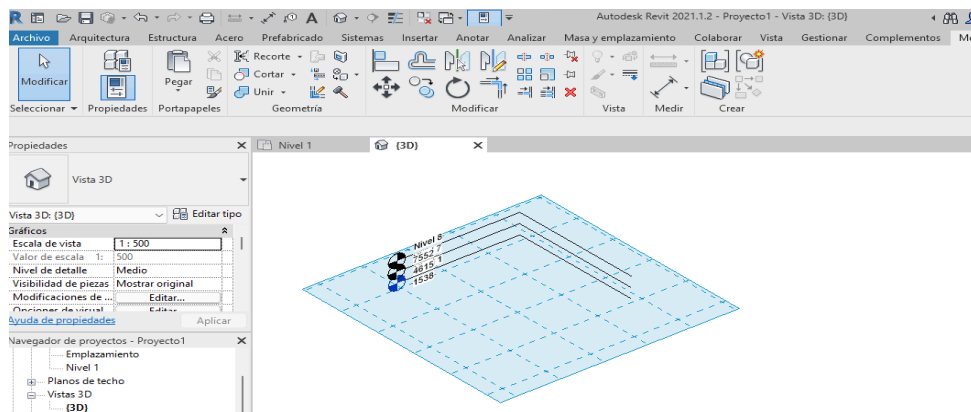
Autodesk Revit 2021.1.2 - Proyecto1 - Vista 3D: {3D}

Archivo Arquitectura Estructura Acero Prefabricado Sistemas Insertar Anotar Analizar Masa y emplazamiento Colaborar Vista Gestionar Complementos M

Modificar

Pegar

Recorte
Cortar
Unir

Seleccionar ▾ Propiedades Portapapeles Geometría Modificar Vista Medir Crear

Propiedades

Vista 3D

Vista 3D: {3D} Editar tipo

| Gráficos | |
|---|---|
| Escala de vista | 1 : 500 |
| Valor de escala 1: | 500 |
| Nivel de detalle | Medio |
| Visibilidad de piezas | Mostrar original |
| Modificaciones de ... | Editar... |
| Opciones de visual | Editar |

Ayuda de propiedades Aplicar

Navegador de proyectos - Proyecto1
Emplazamiento
Nivel 1
Planos de techo
Vistas 3D
{3D}

Nivel 1 {3D}

Nivel 8
7552 7
4615 1
1538